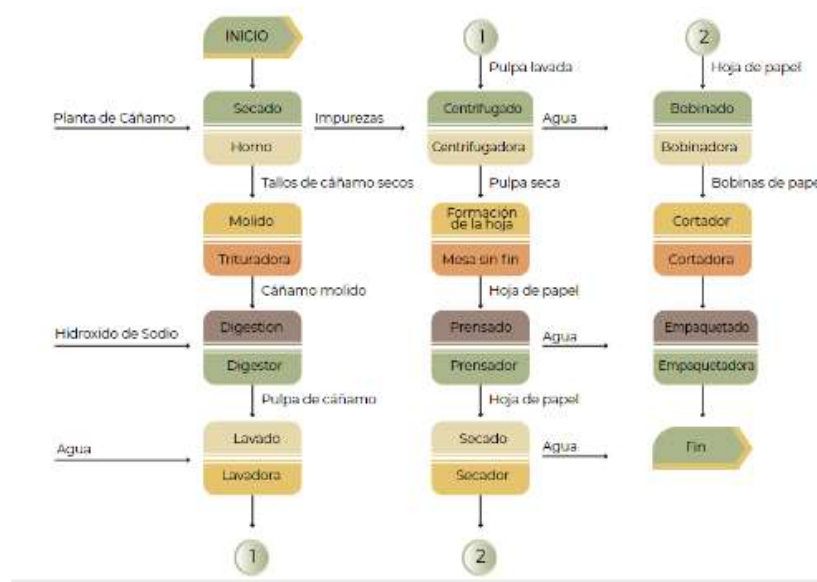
INICIO

Planta de Cáñamo

Secado

Horno

Impurezas

Tallos de cáñamo secos

Molido

Trituradora

Cáñamo molido

Hidroxido de Sodio

Digestion

Digestor

Pulpa de cáñamo

Agua

Lavado

Lavadora

1

1

Pulpa lavada

Centrifugado

Centrifugadora

Agua

Pulpa seca

Formación de la hoja

Mesa sin fin

Hoja de papel

Prensado

Prensador

Agua

Hoja de papel

Secado

Secador

Agua

2

2

Hoja de papel

Bobinado

Bobinadora

Bobinas de pape

Cortador

Cortadora

Empaquetado

Empaquetadora

Fin